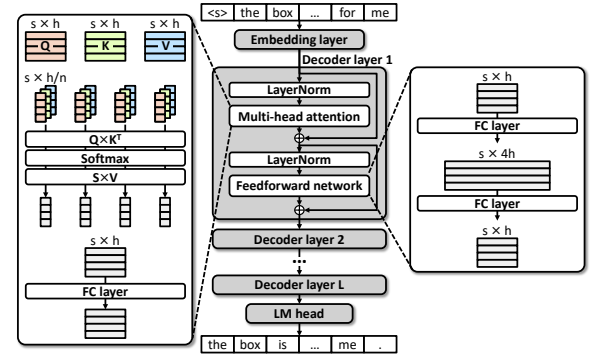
s × h
Q
s × h
K
s × h
V
s × h/n
Q×K$^T$
Softmax
S×V
s × h
FC layer

<s> the box ... for me
Embedding layer
Decoder layer 1
LayerNorm
Multi-head attention
LayerNorm
Feedforward network
Decoder layer 2
...
Decoder layer L
LM head
the box is ... me .

s × h
FC layer
s × 4h
FC layer
s × h